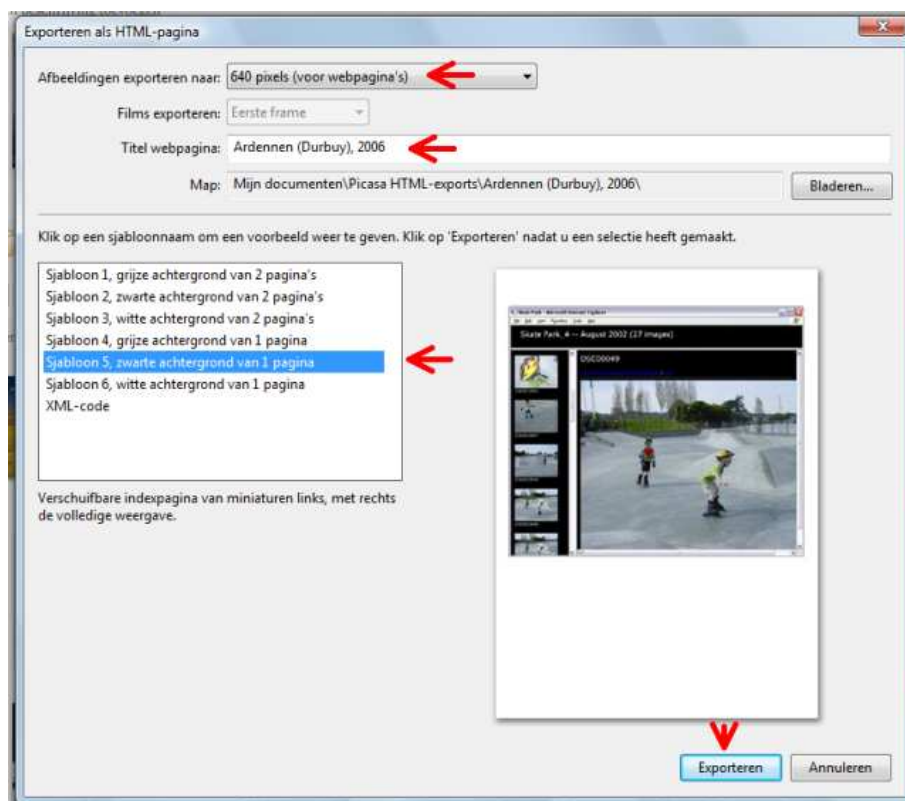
Exporteren als HTML-pagina

Afbeeldingen exporteren naar: 640 pixels (voor webpagina's)

Films exporteren: Eerste frame

Titel webpagina: Ardennen (Durbuy), 2006

Map: Mijn documenten\Picasa HTML-exports\Ardennen (Durbuy), 2006\

Bladeren...

Klik op een sjabloonnaam om een voorbeeld weer te geven. Klik op 'Exporteren' nadat u een selectie heeft gemaakt.

Sjabloon 1, grijze achtergrond van 2 pagina's
Sjabloon 2, zwarte achtergrond van 2 pagina's
Sjabloon 3, witte achtergrond van 2 pagina's
Sjabloon 4, grijze achtergrond van 1 pagina
Sjabloon 5, zwarte achtergrond van 1 pagina
Sjabloon 6, witte achtergrond van 1 pagina
XML-code

Verschuifbare indexpagina van miniaturen links, met rechts de volledige weergave.

Skate Park, 4 -- August 2002 (27 images)

DSC00049

Exporteren

Annuleren